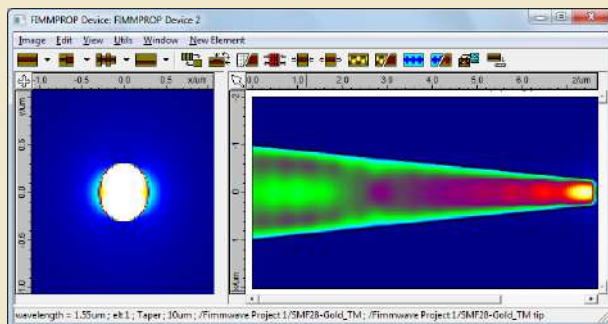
FIMMPROP Device: FIMMPROP Device 2

Image Edit View Utils Window New Element

-1.0 -0.5 0.0 0.5 x/um

y/um 0.5 0.0 -0.5 -1.0

0.0 1.0 2.0 3.0 4.0 5.0 6.0 z/um

x/um 0 -1

wavelength = 1.55um ; elt:1 ; Taper ; 10um ; /Fimmwave Project 1/SMF28-Gold_TM ; /Fimmwave Project 1/SMF28-Gold_TM tip